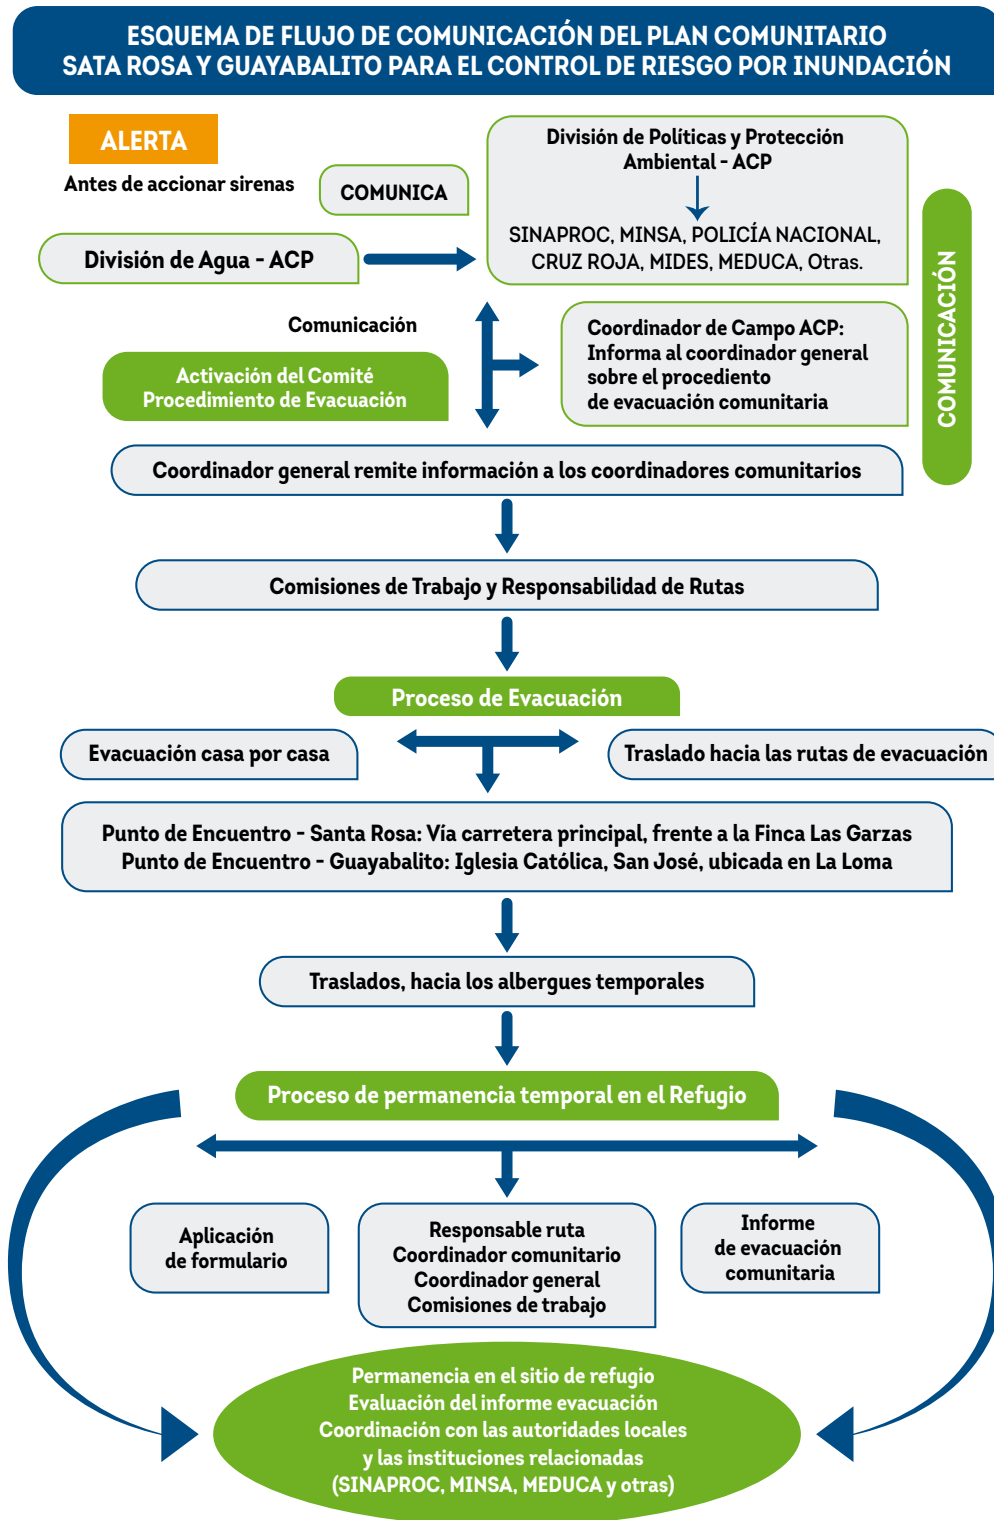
ESQUEMA DE FLUJO DE COMUNICACIÓN DEL PLAN COMUNITARIO SATA ROSA Y GUAYABALITO PARA EL CONTROL DE RIESGO POR INUNDACIÓN

ALERTA

Antes de accionar sirenas

COMUNICA

División de Políticas y Protección Ambiental - ACP

SINAPROC, MINSA, POLICÍA NACIONAL, CRUZ ROJA, MIDES, MEDUCA, Otras.

División de Agua - ACP

COMUNICACIÓN

Comunicación

Activación del Comité Procedimiento de Evacuación

Coordinador de Campo ACP: Informa al coordinador general sobre el procedimiento de evacuación comunitaria

Coordinador general remite información a los coordinadores comunitarios

Comisiones de Trabajo y Responsabilidad de Rutas

Proceso de Evacuación

Evacuación casa por casa

Traslado hacia las rutas de evacuación

Punto de Encuentro - Santa Rosa: Vía carretera principal, frente a la Finca Las Garzas
Punto de Encuentro - Guayabalito: Iglesia Católica, San José, ubicada en La Loma

Traslados, hacia los albergues temporales

Proceso de permanencia temporal en el Refugio

Aplicación de formulario

Responsable ruta
Coordinador comunitario
Coordinador general
Comisiones de trabajo

Informe de evacuación comunitaria

Permanencia en el sitio de refugio
Evaluación del informe evacuación
Coordinación con las autoridades locales y las instituciones relacionadas (SINAPROC, MINSA, MEDUCA y otras)